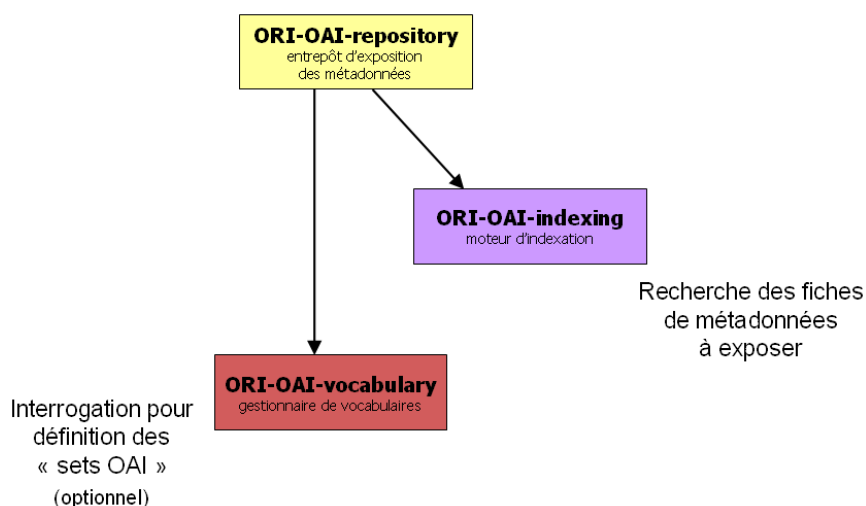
ORI-OAI-repository
entrepôt d'exposition des métadonnées

ORI-OAI-indexing
moteur d'indexation

Recherche des fiches de métadonnées à exposer

ORI-OAI-vocabulary
gestionnaire de vocabulaires

Interrogation pour définition des « sets OAI » (optionnel)